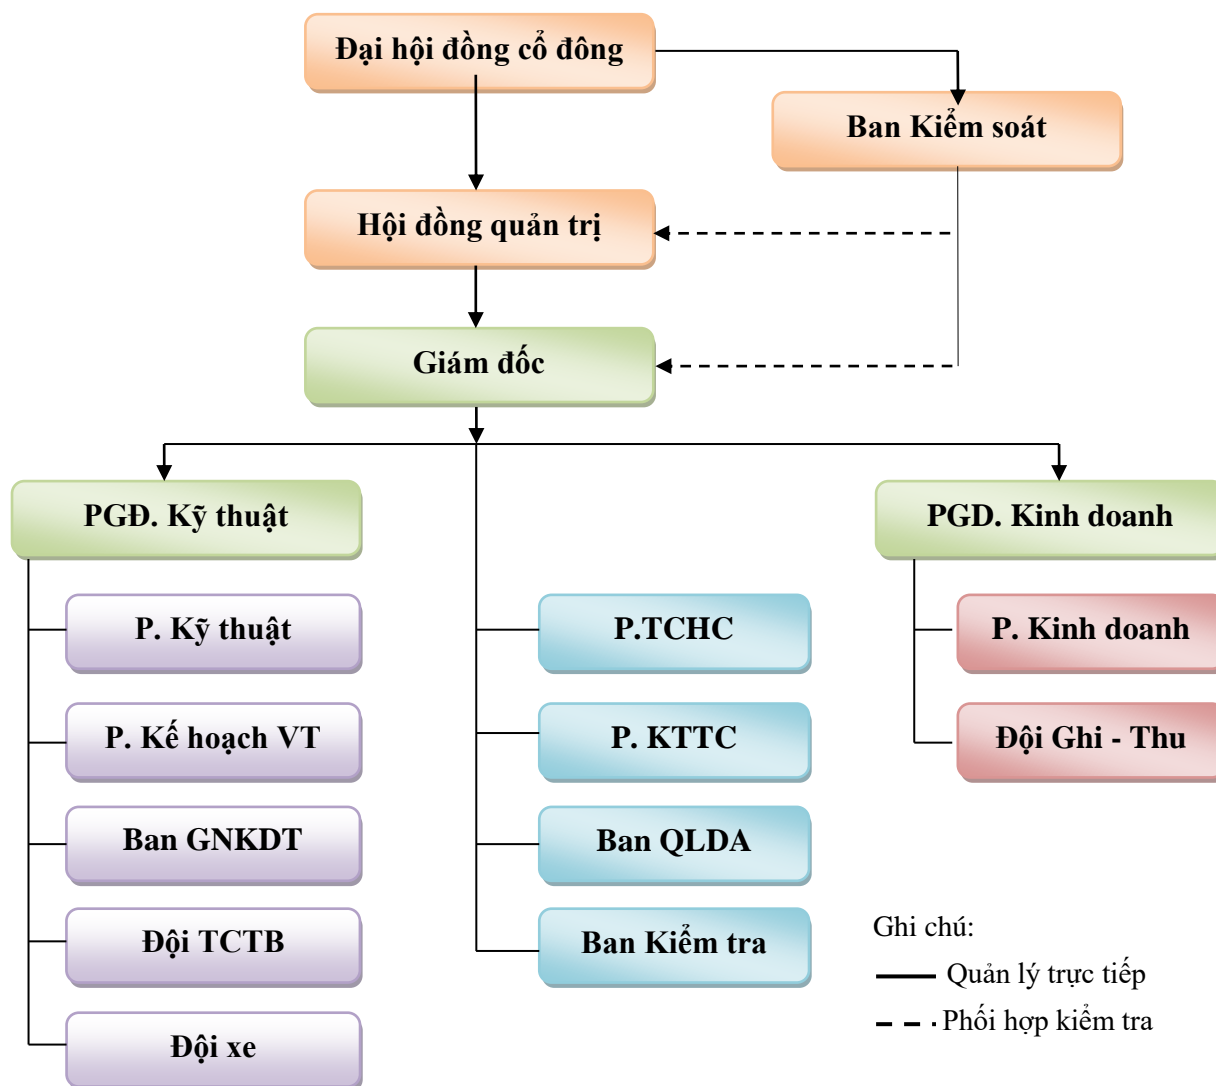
Đại hội đồng cổ đông

Ban Kiểm soát

Hội đồng quản trị

Giám đốc

PGĐ. Kỹ thuật

PGĐ. Kinh doanh

P. Kỹ thuật

P. Kế hoạch VT

Ban GNKDT

Đội TCTB

Đội xe

P.TCHC

P. KTTC

Ban QLDA

Ban Kiểm tra

P. Kinh doanh

Đội Ghi - Thu

Ghi chú:
Quản lý trực tiếp
Phối hợp kiểm tra